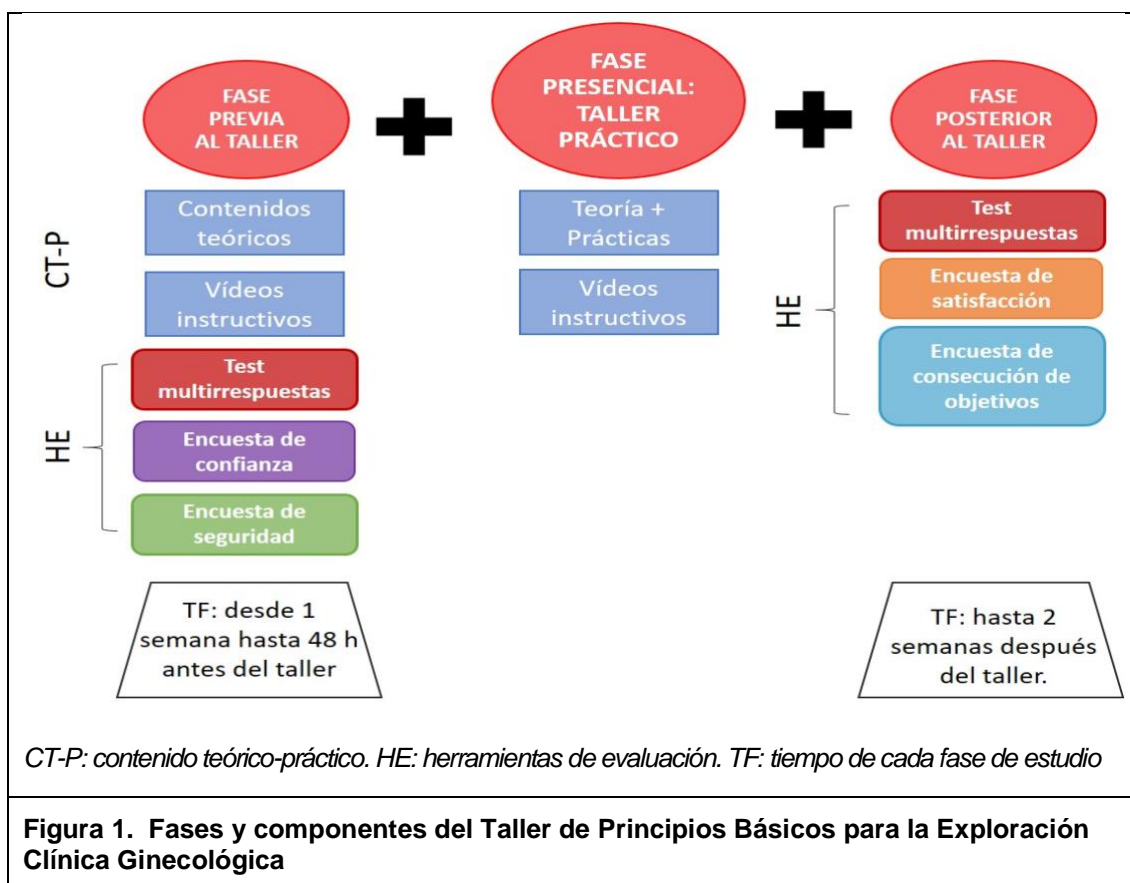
FASE PREVIA AL TALLER

FASE PRESENCIAL: TALLER PRÁCTICO

FASE POSTERIOR AL TALLER

CT-P

Contenidos teóricos

Vídeos instructivos

HE

Test multirrespuestas

Encuesta de confianza

Encuesta de seguridad

TF: desde 1 semana hasta 48 h antes del taller

Teoría + Prácticas

Vídeos instructivos

HE

Test multirrespuestas

Encuesta de satisfacción

Encuesta de consecución de objetivos

TF: hasta 2 semanas después del taller.

CT-P: contenido teórico-práctico. HE: herramientas de evaluación. TF: tiempo de cada fase de estudio

Figura 1. Fases y componentes del Taller de Principios Básicos para la Exploración Clínica Ginecológica